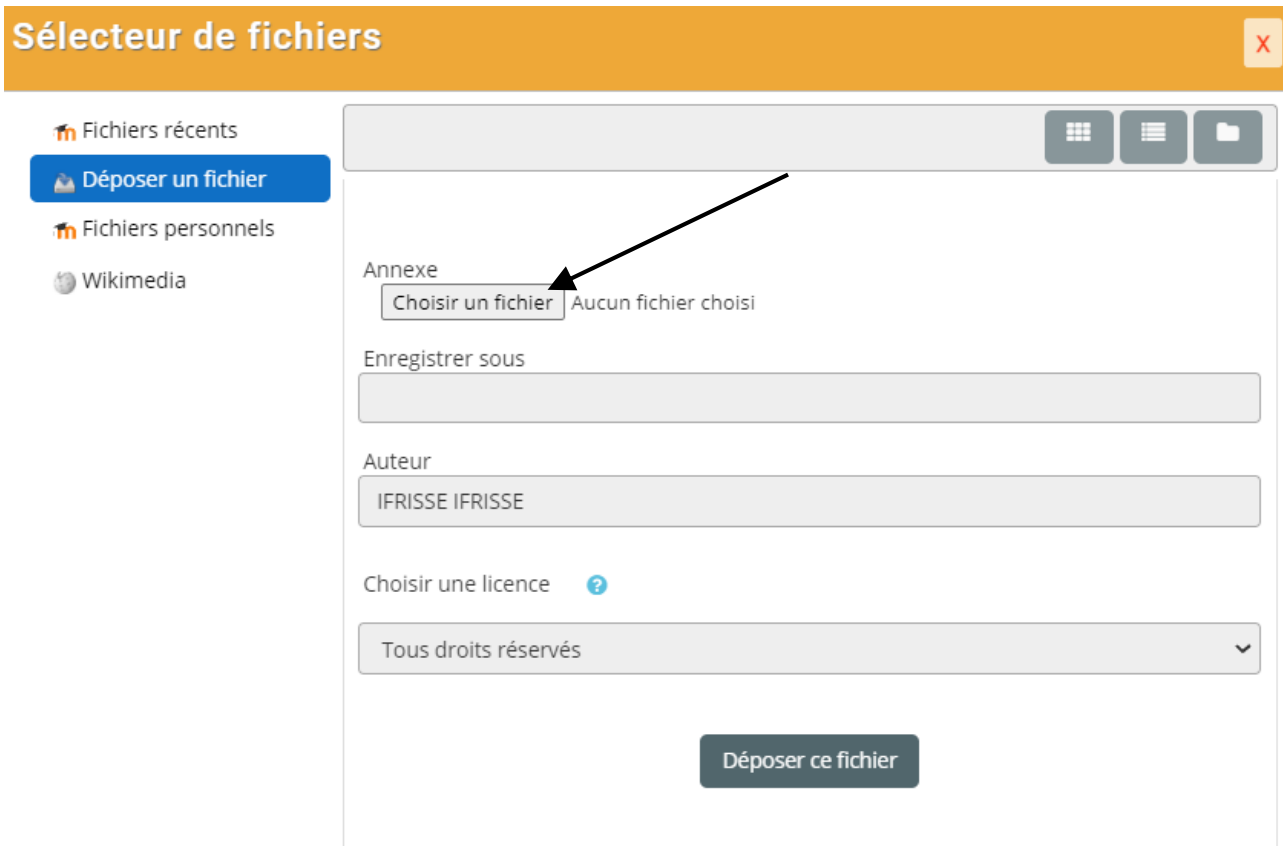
Sélecteur de fichiers

X

Fichiers récents
Déposer un fichier
Fichiers personnels
Wikimedia

Annexe
Choisir un fichier Aucun fichier choisi

Enregistrer sous

Auteur
IFRISSE IFRISSE

Choisir une licence

Tous droits réservés

Déposer ce fichier